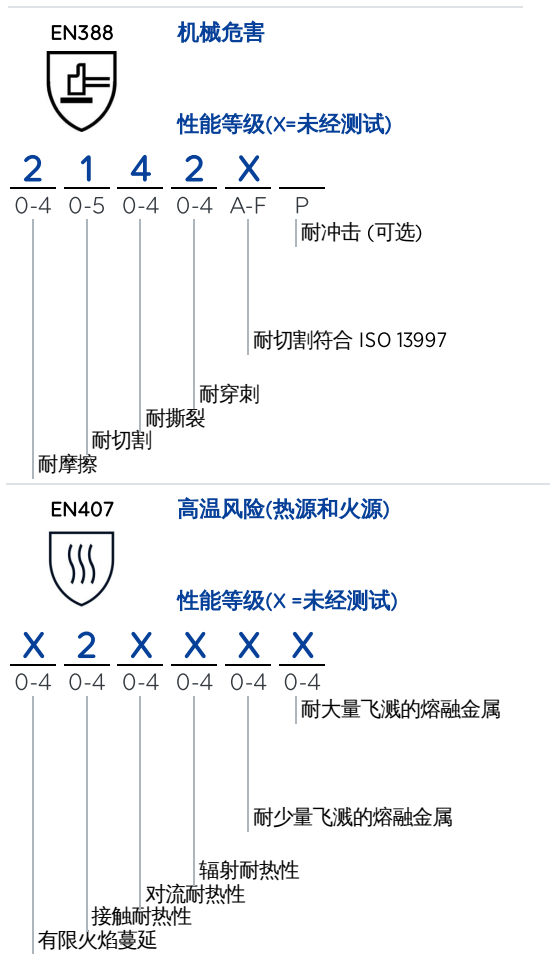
EN388

机械危害

性能等级(X=未经测试)

2 1 4 2 X

0-4 0-5 0-4 0-4 A-F P

耐冲击 (可选)

耐切割符合 ISO 13997

耐穿刺

耐撕裂

耐切割

耐摩擦

EN407

高温风险(热源和火源)

性能等级(X =未经测试)

X 2 X X X X

0-4 0-4 0-4 0-4 0-4 0-4

耐大量飞溅的熔融金属

耐少量飞溅的熔融金属

辐射耐热性

对流耐热性

接触耐热性

有限火焰蔓延